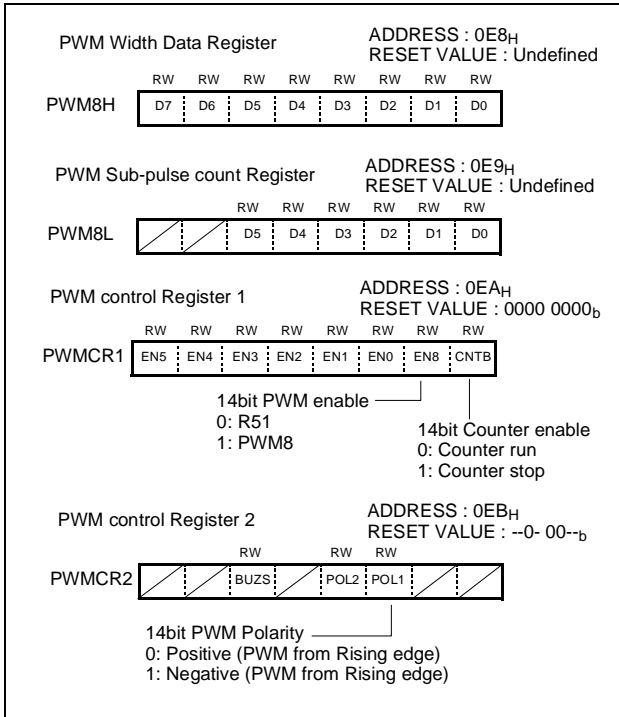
PWM Width Data Register

ADDRESS : $0E8_H$
RESET VALUE : Undefined

| | RW | RW | RW | RW | RW | RW | RW | RW |
|---|---|---|---|---|---|---|---|---|
| PWM8H | D7 | D6 | D5 | D4 | D3 | D2 | D1 | D0 |

PWM Sub-pulse count Register

ADDRESS : $0E9_H$
RESET VALUE : Undefined

| | | | RW | RW | RW | RW | RW | RW |
|---|---|---|---|---|---|---|---|---|
| PWM8L | | | D5 | D4 | D3 | D2 | D1 | D0 |

PWM control Register 1

ADDRESS : $0EA_H$
RESET VALUE : $0000\ 0000_b$

| | RW | RW | RW | RW | RW | RW | RW | RW |
|---|---|---|---|---|---|---|---|---|
| PWMCR1 | EN5 | EN4 | EN3 | EN2 | EN1 | EN0 | EN8 | CNTB |

14bit PWM enable
0: R51
1: PWM8

14bit Counter enable
0: Counter run
1: Counter stop

PWM control Register 2

ADDRESS : $0EB_H$
RESET VALUE : $\text{--0- 00--}_b$

| | | | RW | | RW | RW | | |
|---|---|---|---|---|---|---|---|---|
| PWMCR2 | | | BUZS | | POL2 | POL1 | | |

14bit PWM Polarity
0: Positive (PWM from Rising edge)
1: Negative (PWM from Rising edge)